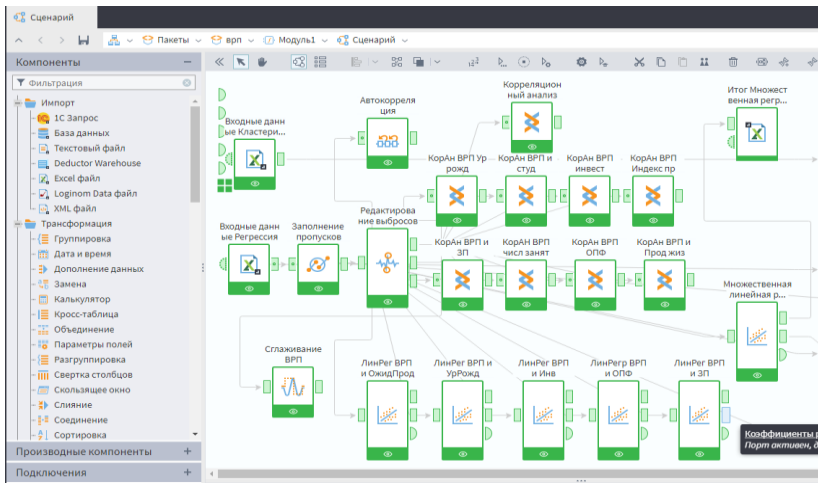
Сценарий

Пакеты врп Модуль1 Сценарий

Компоненты

Фильтрация

Импорт
1С Запрос
База данных
Текстовый файл
Deductor Warehouse
Excel файл
Loginom Data файл
XML файл
Трансформация
Группировка
Дата и время
Дополнение данных
Замена
Калькулятор
Кросс-таблица
Объединение
Параметры полей
Разгруппировка
Свертка столбцов
Скользящее окно
Слияние
Соединение
Сортировка

Производные компоненты
Подключения

Входные данные Кластери...
Автокорреляция
Корреляционный анализ
Итог Множественная регр...
КорАн ВРП Урожд
КорАн ВРП и студ
КорАн ВРП инвест
КорАн ВРП Индекс пр
Входные данные Регрессия
Заполнение пропусков
Редактирование выбросов
КорАн ВРП и ЗП
КорАн ВРП числ занят
КорАн ВРП ОПФ
КорАн ВРП и Прод жиз
Множественная линейная р...
Сглаживание ВРП
ЛинРег ВРП и ОжидПрод
ЛинРег ВРП и УрРожд
ЛинРег ВРП и Инв
ЛинРегр ВРП и ОПФ
ЛинРег ВРП и ЗП

Коэффициенты р
Порт активен, д